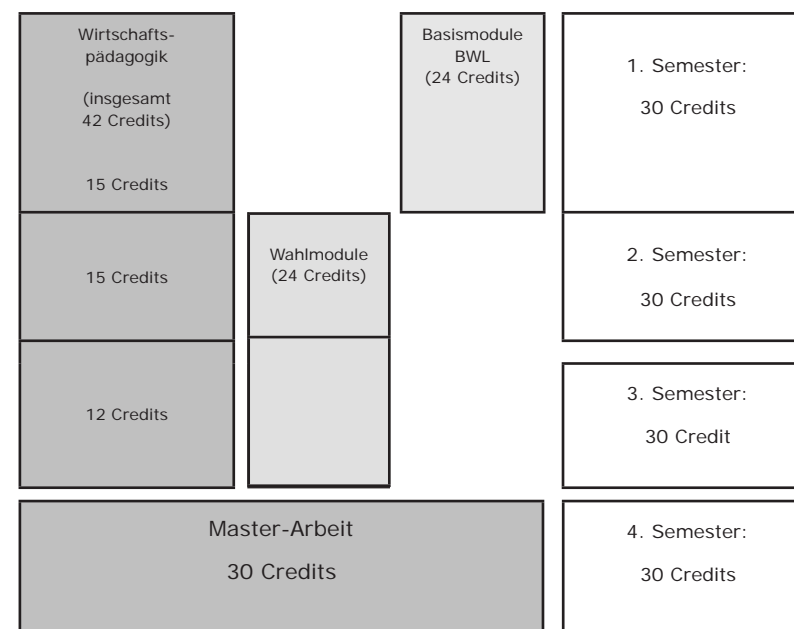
Wirtschaftspädagogik

(insgesamt 42 Credits)

15 Credits

Basismodule BWL (24 Credits)

1. Semester:

30 Credits

15 Credits

Wahlmodule (24 Credits)

2. Semester:

30 Credits

12 Credits

3. Semester:

30 Credit

Master-Arbeit

30 Credits

4. Semester:

30 Credits